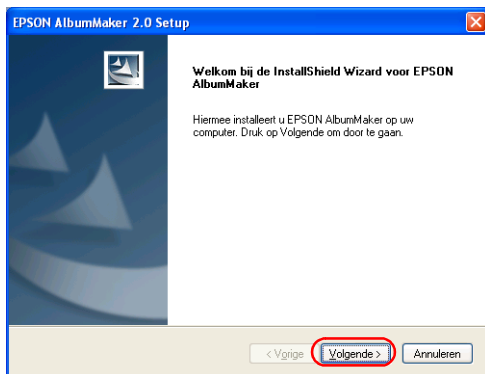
EPSON AlbumMaker 2.0 Setup

Welkom bij de InstallShield Wizard voor EPSON AlbumMaker

Hiermee installeert u EPSON AlbumMaker op uw computer. Druk op Volgende om door te gaan.

< Vorige

Volgende >

Annuleren